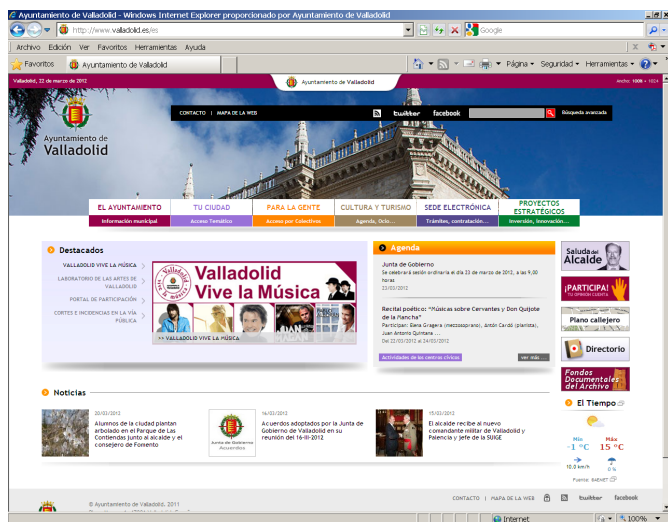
Ayuntamiento de Valladolid - Windows Internet Explorer proporcionado por Ayuntamiento de Valladolid

http://www.valladolid.es/es

Google

Archivo Edición Ver Favoritos Herramientas Ayuda

Favoritos

Ayuntamiento de Valladolid

Página ▾ Seguridad ▾ Herramientas ▾

Valladolid, 22 de marzo de 2012

Ayuntamiento de Valladolid

ancho: 1006 • 1024

CONTACTO | MAPA DE LA WEB

twitter facebook

Búsqueda avanzada

Ayuntamiento de Valladolid

| EL AYUNTAMIENTO | TU CIUDAD | PARA LA GENTE | CULTURA Y TURISMO | SEDE ELECTRÓNICA | PROYECTOS ESTRATÉGICOS |
|---|---|---|---|---|---|
| Información municipal | Acceso Temático | Acceso por Colectivos | Agenda, Ocio... | Trámites, contratación... | Inversión, Innovación... |

Destacados

VALLADOLID VIVE LA MÚSICA

LABORATORIO DE LAS ARTES DE VALLADOLID

PORTAL DE PARTICIPACIÓN

CORTES E INCIDENCIAS EN LA VÍA PÚBLICA

Valladolid Vive la Música

Valladolid Vive la Música

>> VALLADOLID VIVE LA MÚSICA

Agenda

Junta de Gobierno

Se celebrará sesión ordinaria el día 23 de marzo de 2012, a las 9,00 horas

23/03/2012

Recital poético: "Músicas sobre Cervantes y Don Quijote de la Mancha"

Participan: Elena Gragera (mezzosoprano), Antón Cardó (pianista), Juan Antonio Quintana ...

Del 22/03/2012 al 24/03/2012

Actividades de los centros cívicos

ver más ...

Saluda del Alcalde

¡PARTICIPA! TU OPINIÓN CUENTA

Plano callejero

Directorio

Fondos Documentales del Archivo

Noticias

20/03/2012

Alumnos de la ciudad plantan arbolado en el Parque de Las Contiendas junto al alcalde y el consejero de Fomento

16/03/2012

Junta de Gobierno Acuerdos

Acuerdos adoptados por la Junta de Gobierno de Valladolid en su reunión del 16-III-2012

15/03/2012

El alcalde recibe al nuevo comandante militar de Valladolid y Palencia y jefe de la SUIGE

El Tiempo

Mín -1 °C

Máx 15 °C

10.0 km/h

0 %

Fuente: BAENET

© Ayuntamiento de Valladolid, 2011

CONTACTO | MAPA DE LA WEB

twitter facebook

Internet

100%